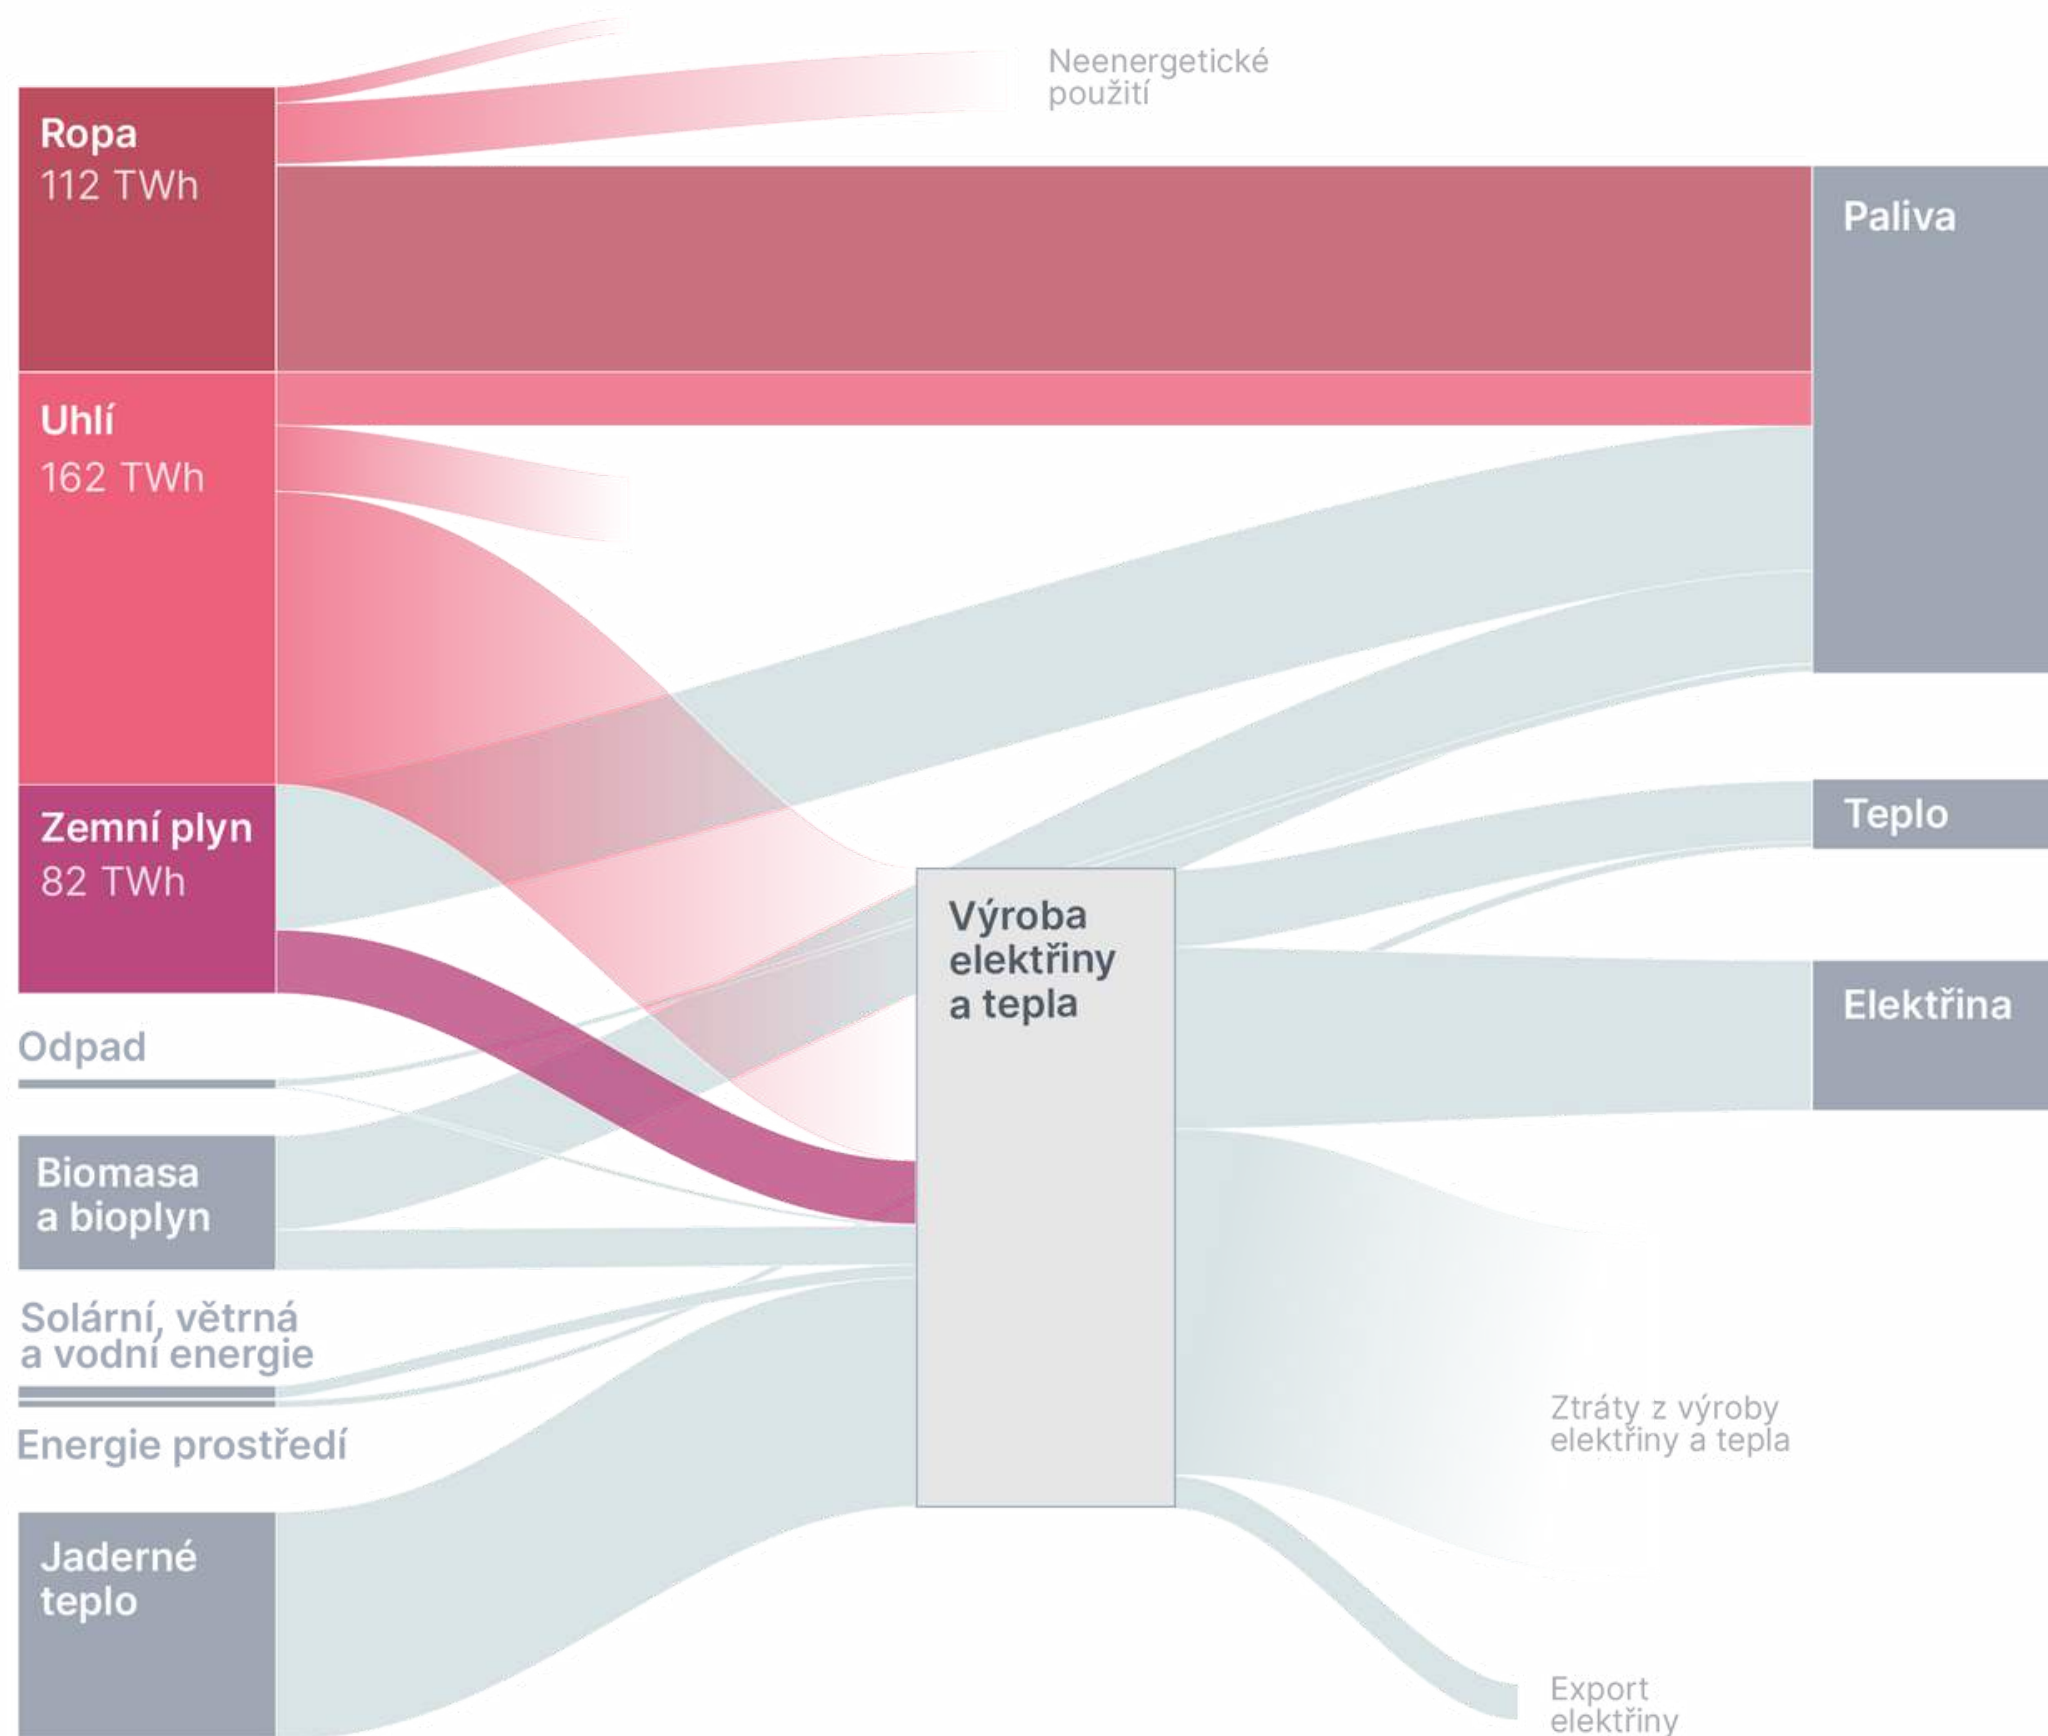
Neenergetické použití

Ropa
112 TWh

Uhlí
162 TWh

Zemní plyn
82 TWh

Odpad

Biomasa a bioplyn

Solární, větrná a vodní energie

Energie prostředí

Jaderné teplo

Výroba elektřiny a tepla

Paliva

Teplo

Elektřina

Ztráty z výroby elektřiny a tepla

Export elektřiny